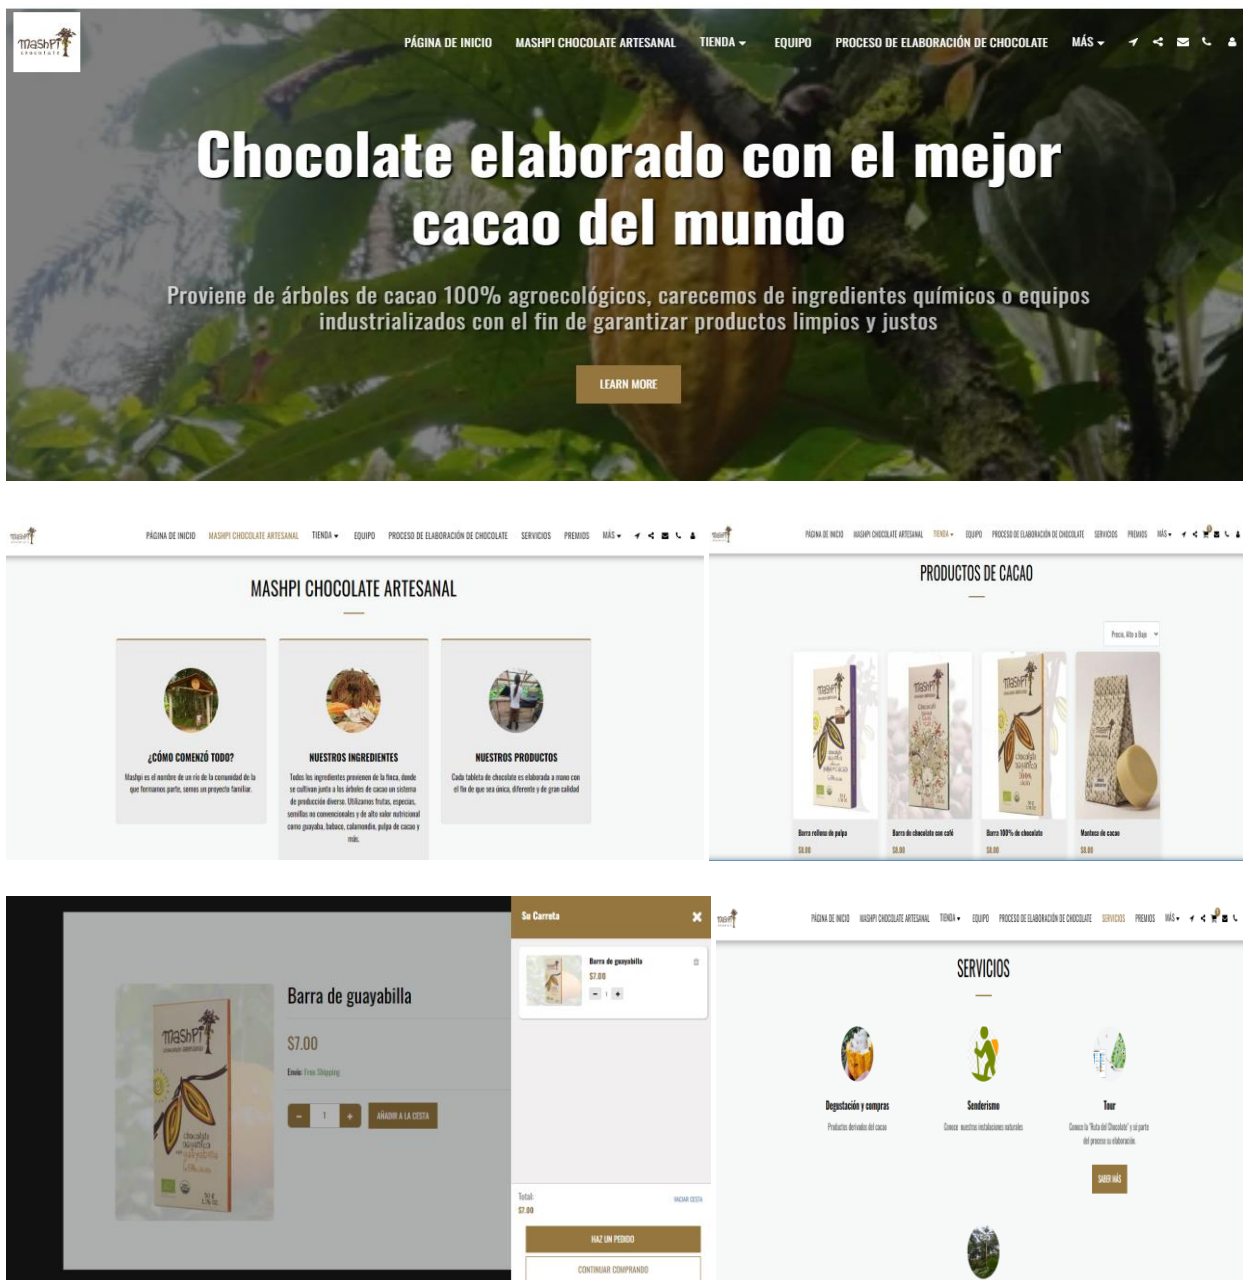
Mashpi chocolate

PÁGINA DE INICIO MASHPI CHOCOLATE ARTESANAL TIENDA EQUIPO PROCESO DE ELABORACIÓN DE CHOCOLATE MÁS

Chocolate elaborado con el mejor cacao del mundo

Proviene de árboles de cacao 100% agroecológicos, carecemos de ingredientes químicos o equipos industrializados con el fin de garantizar productos limpios y justos

LEARN MORE

Mashpi

PÁGINA DE INICIO MASHPI CHOCOLATE ARTESANAL TIENDA EQUIPO PROCESO DE ELABORACIÓN DE CHOCOLATE SERVICIOS PREMIOS MÁS

MASHPI CHOCOLATE ARTESANAL

¿CÓMO COMENZÓ TODO?

Mashpi es el nombre de un río de la comunidad de la que formamos parte, somos un proyecto familiar.

NUESTROS INGREDIENTES

Todos los ingredientes provienen de la finca, donde se cultivan junto a los árboles de cacao un sistema de producción diverso. Utilizamos frutas, especias, semillas no convencionales y de alto valor nutricional como guayaba, babaco, calamondin, pulpa de cacao y más.

NUESTROS PRODUCTOS

Cada tableta de chocolate es elaborada a mano con el fin de que sea única, diferente y de gran calidad

Mashpi

PÁGINA DE INICIO MASHPI CHOCOLATE ARTESANAL TIENDA EQUIPO PROCESO DE ELABORACIÓN DE CHOCOLATE SERVICIOS PREMIOS MÁS

PRODUCTOS DE CACAO

Precio, Alto a Bajo

Barra rellena de pulpa
$8.00

Barra de chocolate con café
$8.00

Barra 100% de chocolate
$8.00

Manteca de cacao
$8.00

Barra de guayabilla

$7.00

Envío: Free Shipping

1

AÑADIR A LA CESTA

Su Carreta

Barra de guayabilla
$7.00
1

Total:
$7.00

VACIAR CESTA

HAZ UN PEDIDO

CONTINUAR COMPRANDO

Mashpi

PÁGINA DE INICIO MASHPI CHOCOLATE ARTESANAL TIENDA EQUIPO PROCESO DE ELABORACIÓN DE CHOCOLATE SERVICIOS PREMIOS MÁS

SERVICIOS

Degustación y compras
Productos derivados del cacao

Senderismo
Conoce nuestras instalaciones naturales

Tour
Conoce la "Ruta del Chocolate" y sé parte del proceso su elaboración.

SABER MÁS